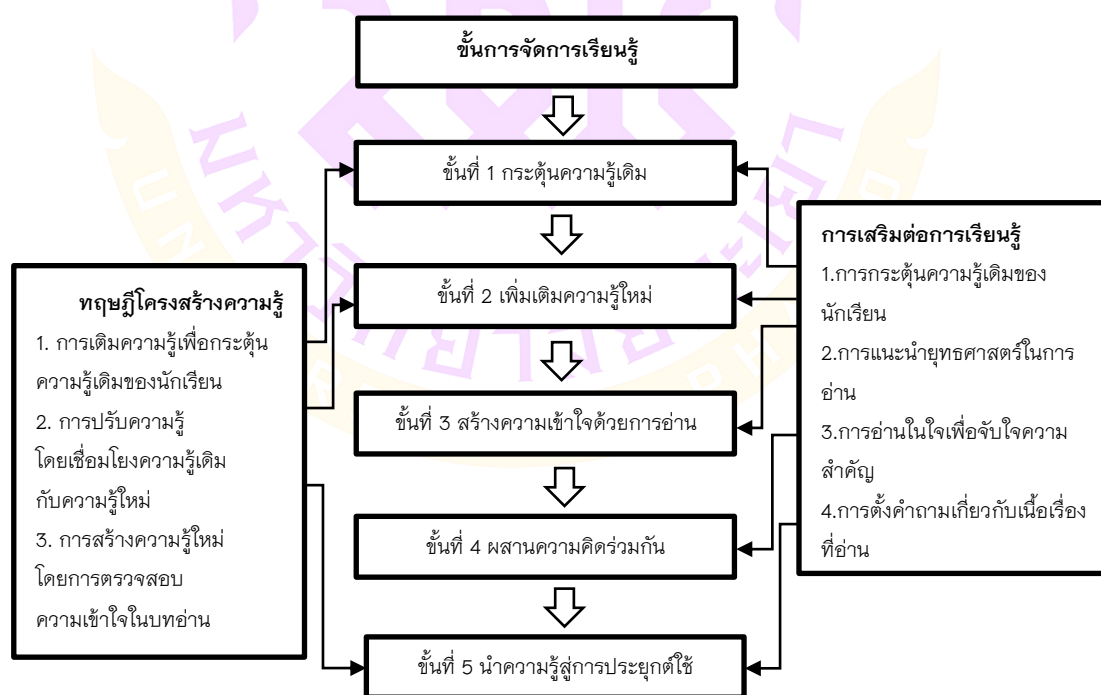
ขั้นการจัดการเรียนรู้

ขั้นที่ 1 กระตุ้นความรู้เดิม

ขั้นที่ 2 เพิ่มเติมความรู้ใหม่

ขั้นที่ 3 สร้างความเข้าใจด้วยการอ่าน

ขั้นที่ 4 ผสานความคิดร่วมกัน

ขั้นที่ 5 นำความรู้สู่การประยุกต์ใช้

ทฤษฎีโครงสร้างความรู้
1. การเติมความรู้เพื่อกระตุ้นความรู้เดิมของนักเรียน
2. การปรับความรู้ โดยเชื่อมโยงความรู้เดิมกับความรู้ใหม่
3. การสร้างความรู้ใหม่ โดยการตรวจสอบ ความเข้าใจในบทอ่าน

การเสริมต่อการเรียนรู้
1.การกระตุ้นความรู้เดิมของนักเรียน
2.การแนะนำยุทธศาสตร์ในการอ่าน
3.การอ่านในใจเพื่อจับใจความสำคัญ
4.การตั้งคำถามเกี่ยวกับเนื้อเรื่องที่อ่าน